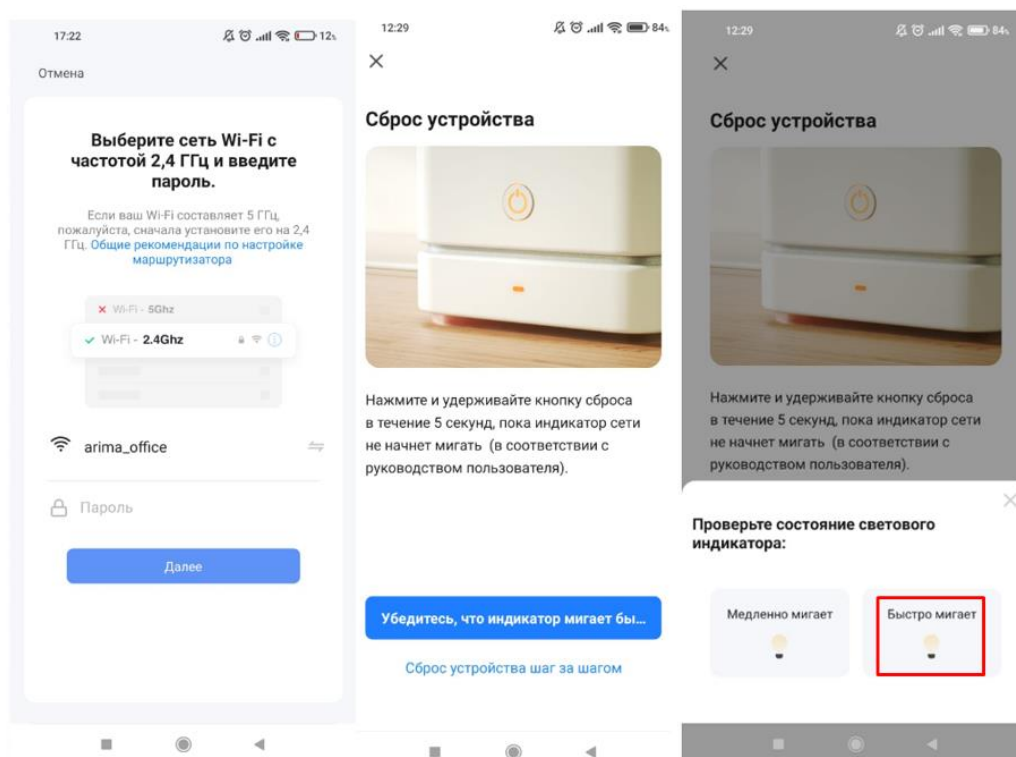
17:22

12%

Отмена

Выберите сеть Wi-Fi с частотой 2,4 ГГц и введите пароль.

Если ваш Wi-Fi составляет 5 ГГц, пожалуйста, сначала установите его на 2,4 ГГц. Общие рекомендации по настройке маршрутизатора

Wi-Fi - 5Ghz

Wi-Fi - 2.4Ghz

arima_office

Пароль

Далее

12:29

84%

Сброс устройства

Нажмите и удерживайте кнопку сброса в течение 5 секунд, пока индикатор сети не начнет мигать (в соответствии с руководством пользователя).

Убедитесь, что индикатор мигает бы...

Сброс устройства шаг за шагом

12:29

84%

Сброс устройства

Нажмите и удерживайте кнопку сброса в течение 5 секунд, пока индикатор сети не начнет мигать (в соответствии с руководством пользователя).

Проверьте состояние светового индикатора:

Медленно мигает

Быстро мигает